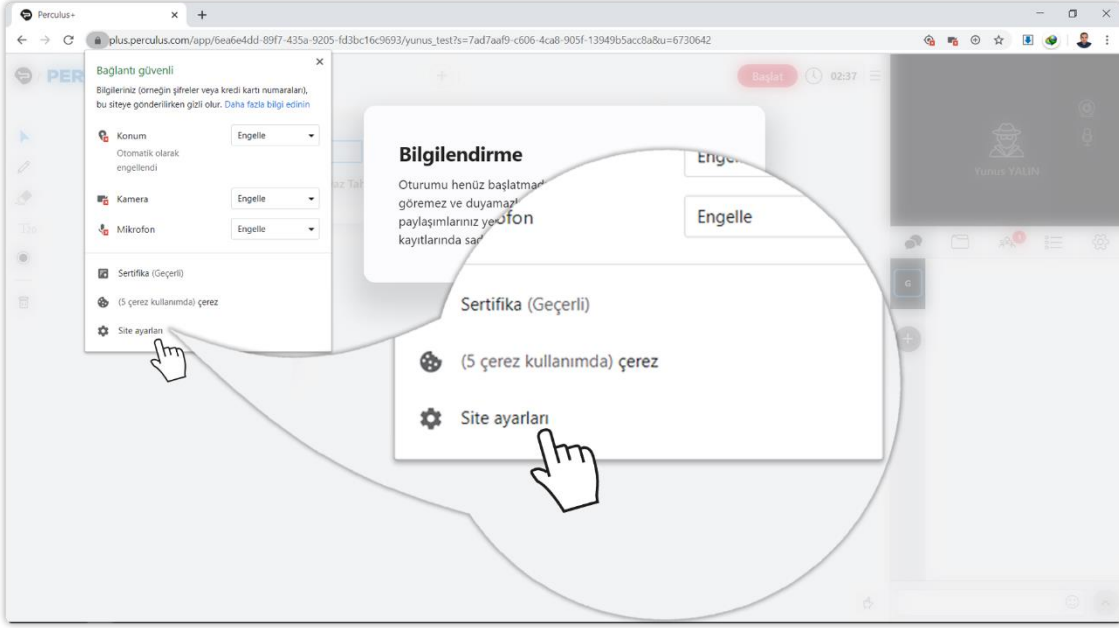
Perculus+

plus.perculus.com/app/6ea6e4dd-89f7-435a-9205-fd3bc16c9693/yunus_test?s=7ad7aaf9-c606-4ca8-905f-13949b5acc8a&u=6730642

Bağlantı güvenli

Bilgileriniz (örneğin şifreler veya kredi kartı numaraları), bu siteye gönderilirken gizli olur. Daha fazla bilgi edinin

Konum
Otomatik olarak engellendi
Engelle

Kamera
Engelle

Mikrofon
Engelle

Sertifika (Geçerli)

(5 çerez kullanımda) çerez

Site ayarları

PER

Başlat 02:37

Bilgilendirme

Oturumu henüz başlatmad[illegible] göremez ve duyamaz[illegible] paylaşımlarınız ye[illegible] kayıtlarında sa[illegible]

Engel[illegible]

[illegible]ofon

Engelle

Sertifika (Geçerli)

(5 çerez kullanımda) çerez

Site ayarları

Yunus YALIN

G